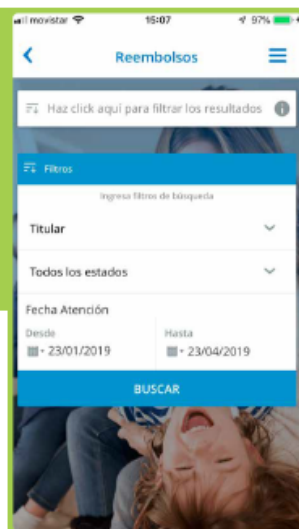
movistar 15:07 97%

Reembolsos

Haz click aquí para filtrar los resultados

Filtros

Ingresa filtros de búsqueda

Titular

Todos los estados

Fecha Atención

Desde
23/01/2019

Hasta
23/04/2019

BUSCAR